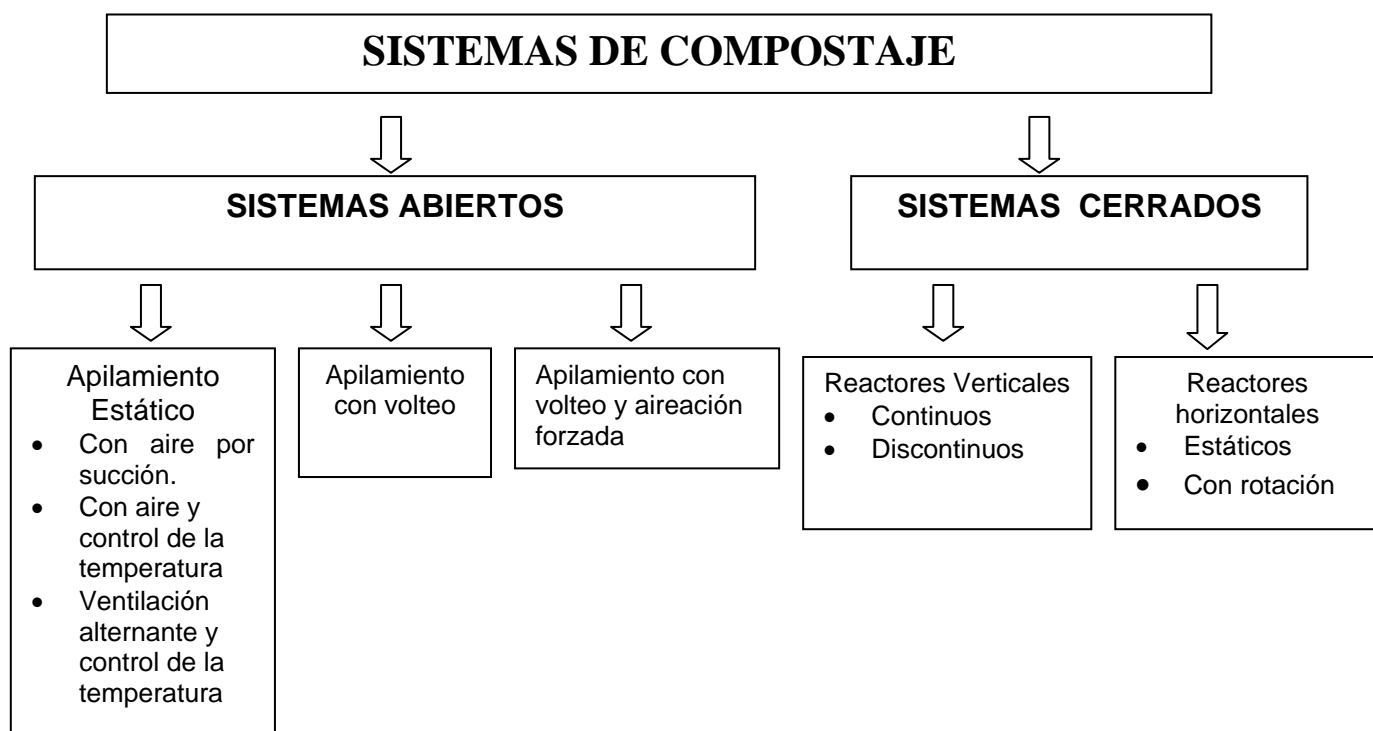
SISTEMAS DE COMPOSTAJE

SISTEMAS ABIERTOS

SISTEMAS CERRADOS

Apilamiento Estático
- Con aire por succión.
- Con aire y control de la temperatura
- Ventilación alternante y control de la temperatura

Apilamiento con volteo

Apilamiento con volteo y aireación forzada

Reactores Verticales
- Continuos
- Discontinuos

Reactores horizontales
- Estáticos
- Con rotación